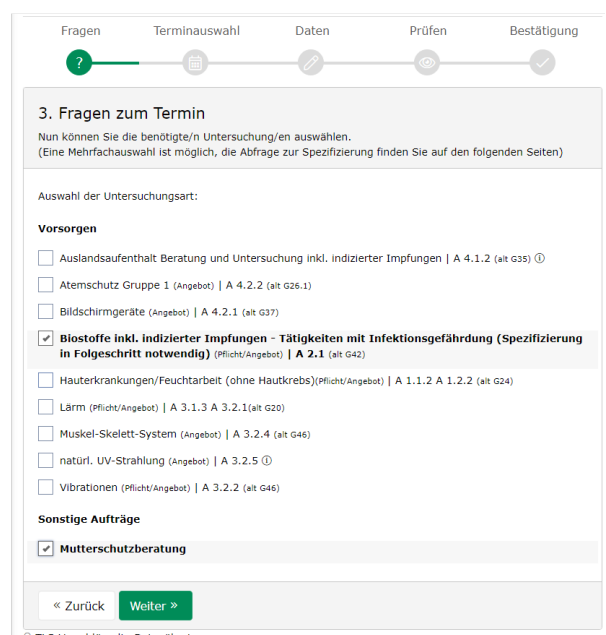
Fragen Terminauswahl Daten Prüfen Bestätigung

?

3. Fragen zum Termin

Nun können Sie die benötigte/n Untersuchung/en auswählen.
(Eine Mehrfachauswahl ist möglich, die Abfrage zur Spezifizierung finden Sie auf den folgenden Seiten)

Auswahl der Untersuchungsart:

Vorsorgen

Auslandsaufenthalt Beratung und Untersuchung inkl. indizierter Impfungen | A 4.1.2 (alt G35) ⓘ

Atemschutz Gruppe 1 (Angebot) | A 4.2.2 (alt G26.1)

Bildschirmgeräte (Angebot) | A 4.2.1 (alt G37)

Biostoffe inkl. indizierter Impfungen - Tätigkeiten mit Infektionsgefährdung (Spezifizierung in Folgeschritt notwendig) (Pflicht/Angebot) | A 2.1 (alt G42)

Hauterkrankungen/Feuchtarbeit (ohne Hautkrebs)(Pflicht/Angebot) | A 1.1.2 A 1.2.2 (alt G24)

Lärm (Pflicht/Angebot) | A 3.1.3 A 3.2.1(alt G20)

Muskel-Skelett-System (Angebot) | A 3.2.4 (alt G46)

natürl. UV-Strahlung (Angebot) | A 3.2.5 ⓘ

Vibrationen (Pflicht/Angebot) | A 3.2.2 (alt G46)

Sonstige Aufträge

Mutterschutzberatung

« Zurück

Weiter »